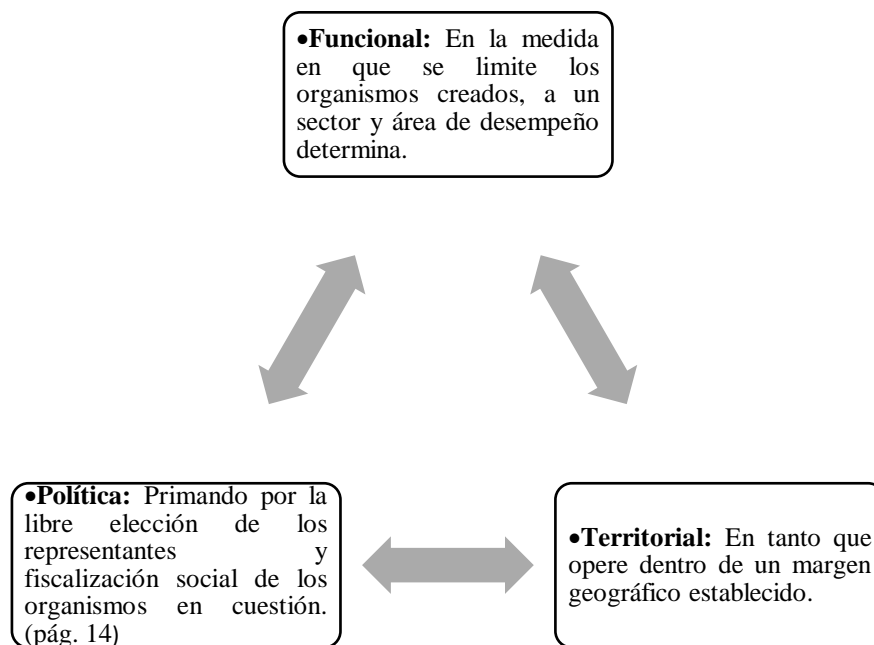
•**Funcional:** En la medida en que se limite los organismos creados, a un sector y área de desempeño determina.

•**Política:** Primando por la libre elección de los representantes y fiscalización social de los organismos en cuestión. (pág. 14)

•**Territorial:** En tanto que opere dentro de un margen geográfico establecido.